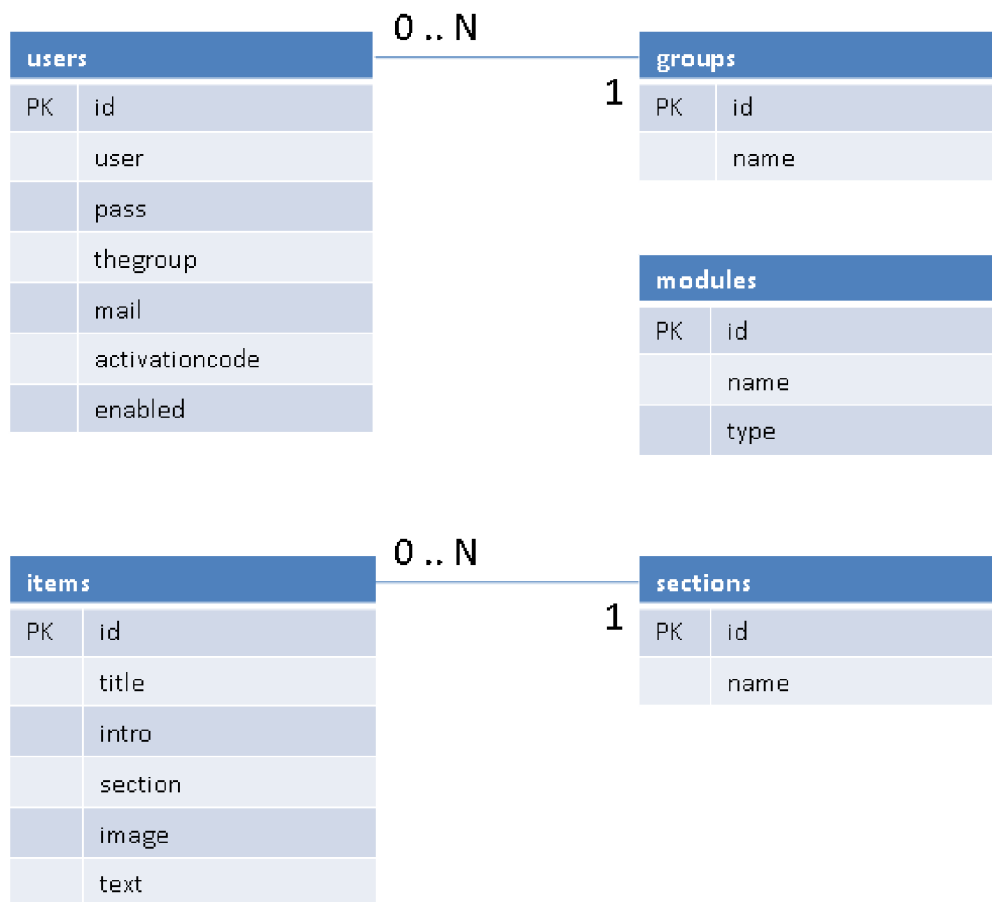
users

| | |
|---|---|
| PK | id |
| | user |
| | pass |
| | thegroup |
| | mail |
| | activationcode |
| | enabled |

0 .. N

1

groups

| | |
|---|---|
| PK | id |
| | name |

modules

| | |
|---|---|
| PK | id |
| | name |
| | type |

items

| | |
|---|---|
| PK | id |
| | title |
| | intro |
| | section |
| | image |
| | text |

0 .. N

1

sections

| | |
|---|---|
| PK | id |
| | name |